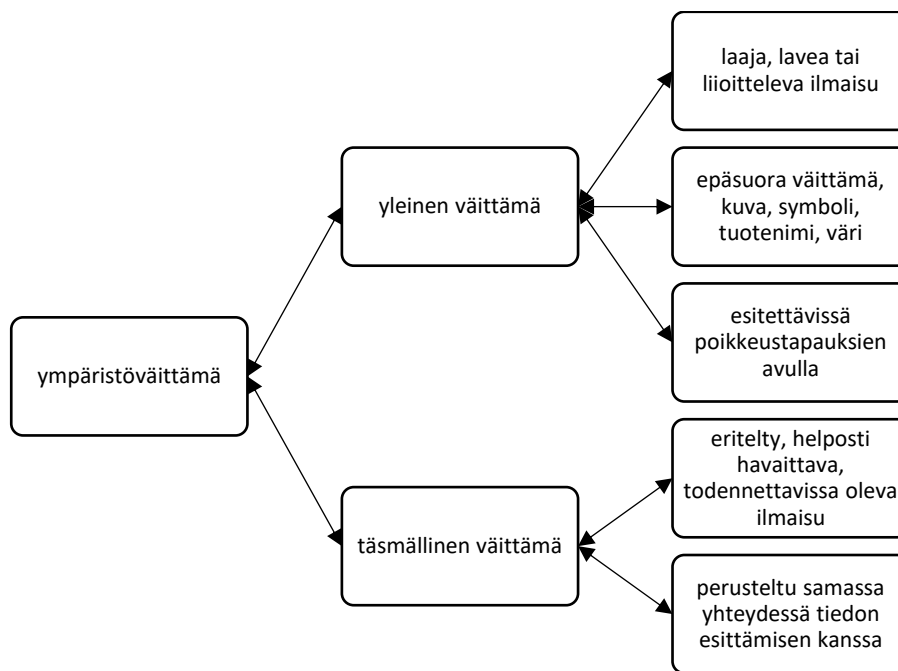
ympäristöväittämä

yleinen väittämä

täsmällinen väittämä

laaja, lavea tai liioitteleva ilmaisu

epäsuora väittämä, kuva, symboli, tuotenimi, väri

esitettävissä poikkeustapauksien avulla

eritelty, helposti havaittava, todennettavissa oleva ilmaisu

perusteltu samassa yhteydessä tiedon esittämisen kanssa